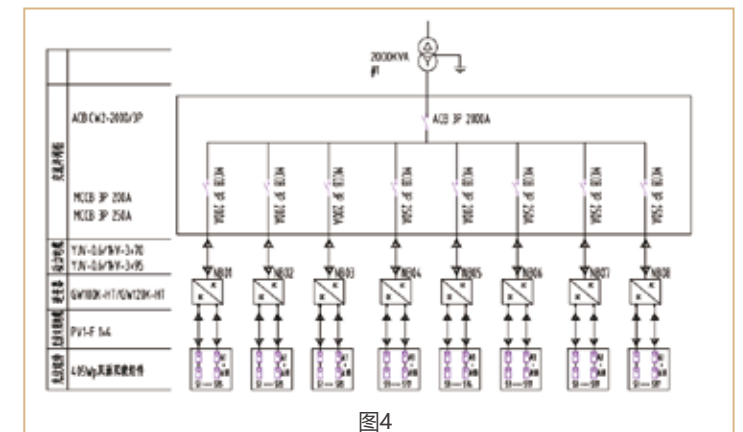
2000KVA
#1

ACB CW2-2000/3P

ACB 3P 2000A

MCCB 3P 200A
MCCB 3P 250A

MCCB 3P 200A

MCCB 3P 200A

MCCB 3P 200A

MCCB 3P 250A

MCCB 3P 200A

MCCB 3P 250A

MCCB 3P 250A

MCCB 3P 250A

YJV-0.6/1kV-3×70
YJV-0.6/1kV-3×95

NB01
NB02
NB03
NB04
NB05
NB06
NB07
NB08

GW100K-HT/GW120K-HT

PV1-F 1×4

405Wp双面双玻组件

S1——S16
S1——S16
S1——S16
S1——S19
S1——S16
S1——S19
S1——S19
S1——S19

图4